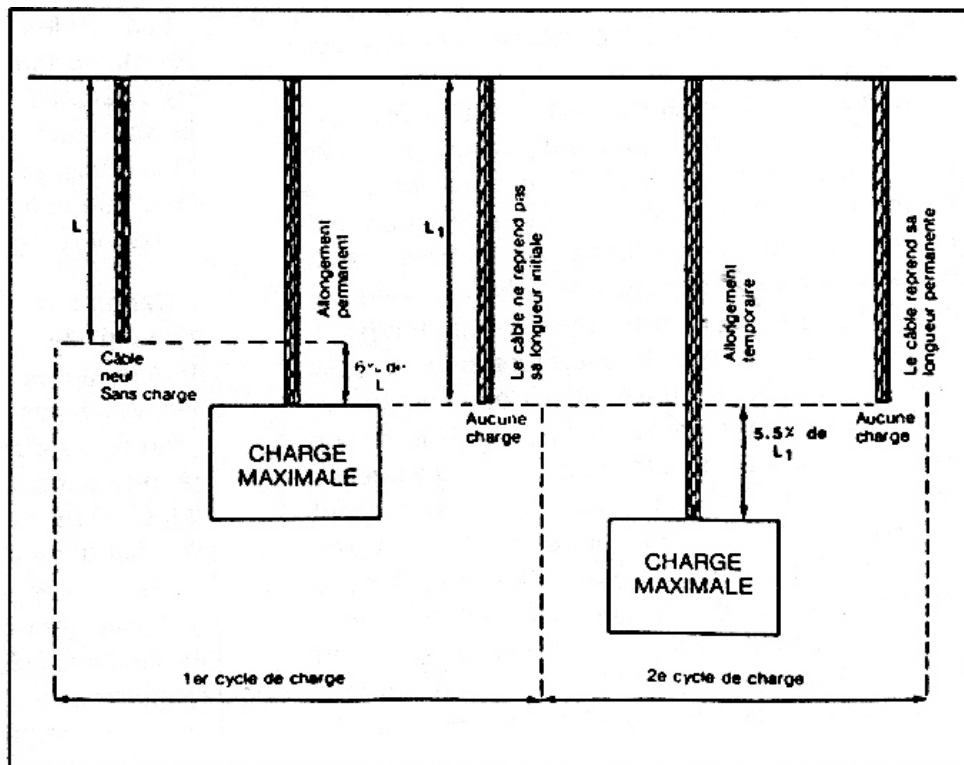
L

Câble neuf Sans charge

Allongement permanent

6% de L

CHARGE MAXIMALE

$L_1$

Le câble ne reprend pas sa longueur initiale

Aucune charge

Allongement temporaire

5.5% de $L_1$

CHARGE MAXIMALE

Le câble reprend sa longueur permanente

Aucune charge

1er cycle de charge

2e cycle de charge